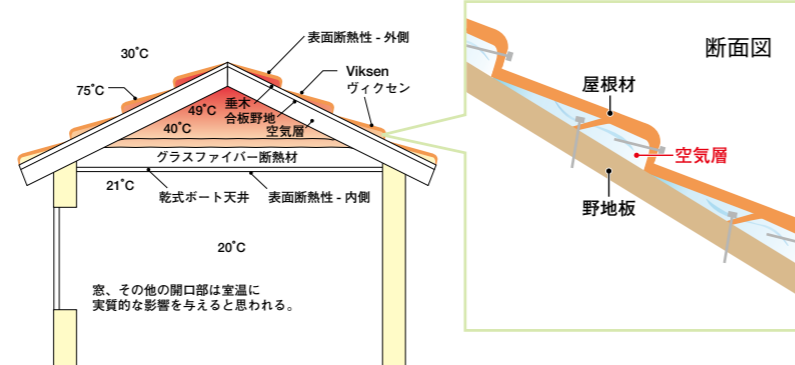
表面断熱性 - 外側

30°C

Viksen
ヴィクセン

75°C

49°C
垂木
合板野地

40°C
空気層

グラスファイバー断熱材

21°C

乾式ボート天井

表面断熱性 - 内側

20°C

窓、その他の開口部は室温に実質的な影響を与えると思われる。

断面図

屋根材

空気層

野地板